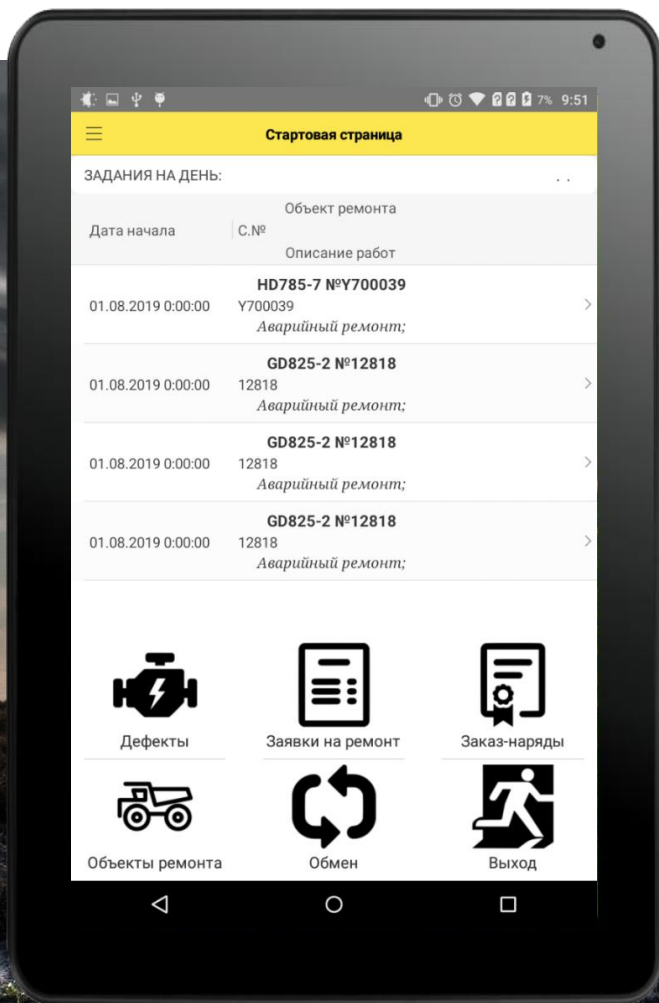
7% 9:51

Стартовая страница

ЗАДАНИЯ НА ДЕНЬ:

Объект ремонта
Дата начала | С.№
Описание работ

01.08.2019 0:00:00 HD785-7 №Y700039
Y700039
Аварийный ремонт;

01.08.2019 0:00:00 GD825-2 №12818
12818
Аварийный ремонт;

01.08.2019 0:00:00 GD825-2 №12818
12818
Аварийный ремонт;

01.08.2019 0:00:00 GD825-2 №12818
12818
Аварийный ремонт;

Дефекты
Заявки на ремонт
Заказ-наряды
Объекты ремонта
Обмен
Выход